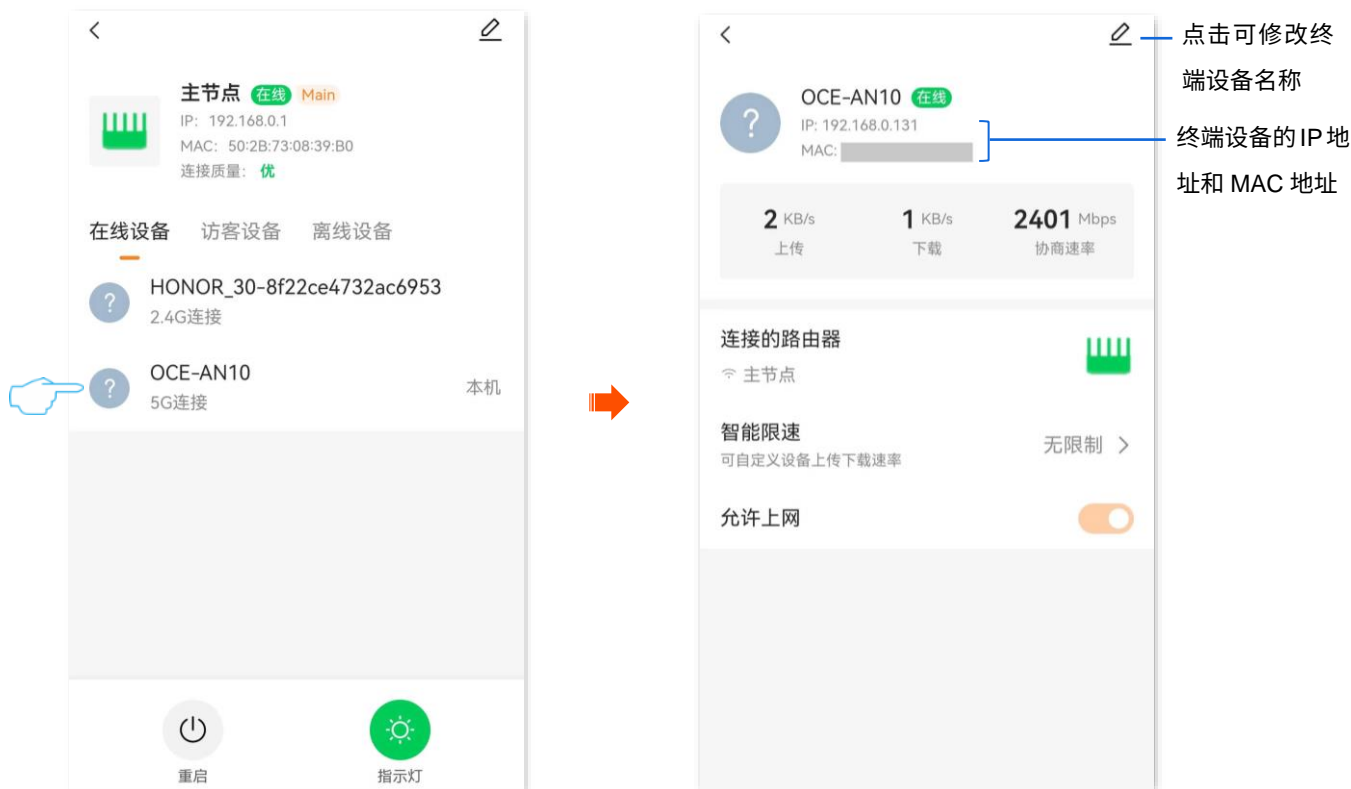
主节点 在线 Main
IP: 192.168.0.1
MAC: 50:2B:73:08:39:B0
连接质量: 优

在线设备 访客设备 离线设备

HONOR_30-8f22ce4732ac6953
2.4G连接

OCE-AN10
5G连接
本机

重启
指示灯

OCE-AN10 在线
IP: 192.168.0.131
MAC: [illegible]

点击可修改终端设备名称

终端设备的 IP 地址和 MAC 地址

2 KB/s
上传

1 KB/s
下载

2401 Mbps
协商速率

连接的路由器
主节点

智能限速
可自定义设备上传下载速率
无限制

允许上网